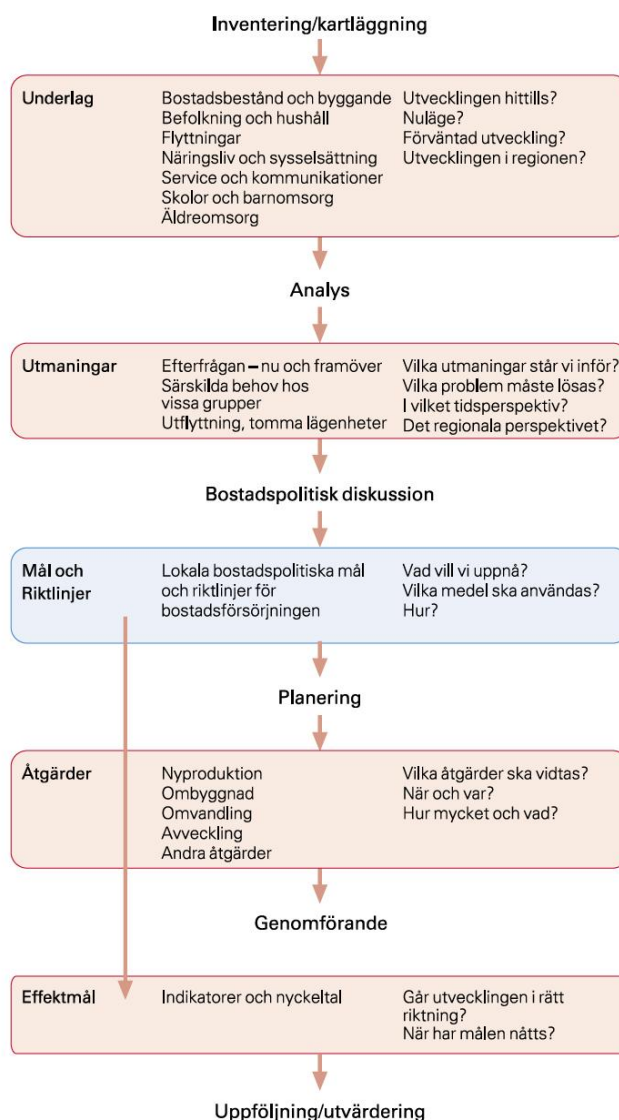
Inventering/kartläggning

Underlag

Bostadsbestånd och byggande
Befolkning och hushåll
Flyttningar
Näringsliv och sysselsättning
Service och kommunikationer
Skolor och barnomsorg
Äldreomsorg

Utvecklingen hittills?
Nuläge?
Förväntad utveckling?
Utvecklingen i regionen?

Analys

Utmaningar

Efterfrågan – nu och framöver
Särskilda behov hos vissa grupper
Utflyttning, tomma lägenheter

Vilka utmaningar står vi inför?
Vilka problem måste lösas?
I vilket tidsperspektiv?
Det regionala perspektivet?

Bostadspolitisk diskussion

Mål och Riktlinjer

Lokala bostadspolitiska mål och riktlinjer för bostadsförsörjningen

Vad vill vi uppnå?
Vilka medel ska användas?
Hur?

Planering

Åtgärder

Nyproduktion
Ombyggnad
Omvandling
Avveckling
Andra åtgärder

Vilka åtgärder ska vidtas?
När och var?
Hur mycket och vad?

Genomförande

Effektmål

Indikatorer och nyckeltal

Går utvecklingen i rätt riktning?
När har målen nåtts?

Uppföljning/utvärdering